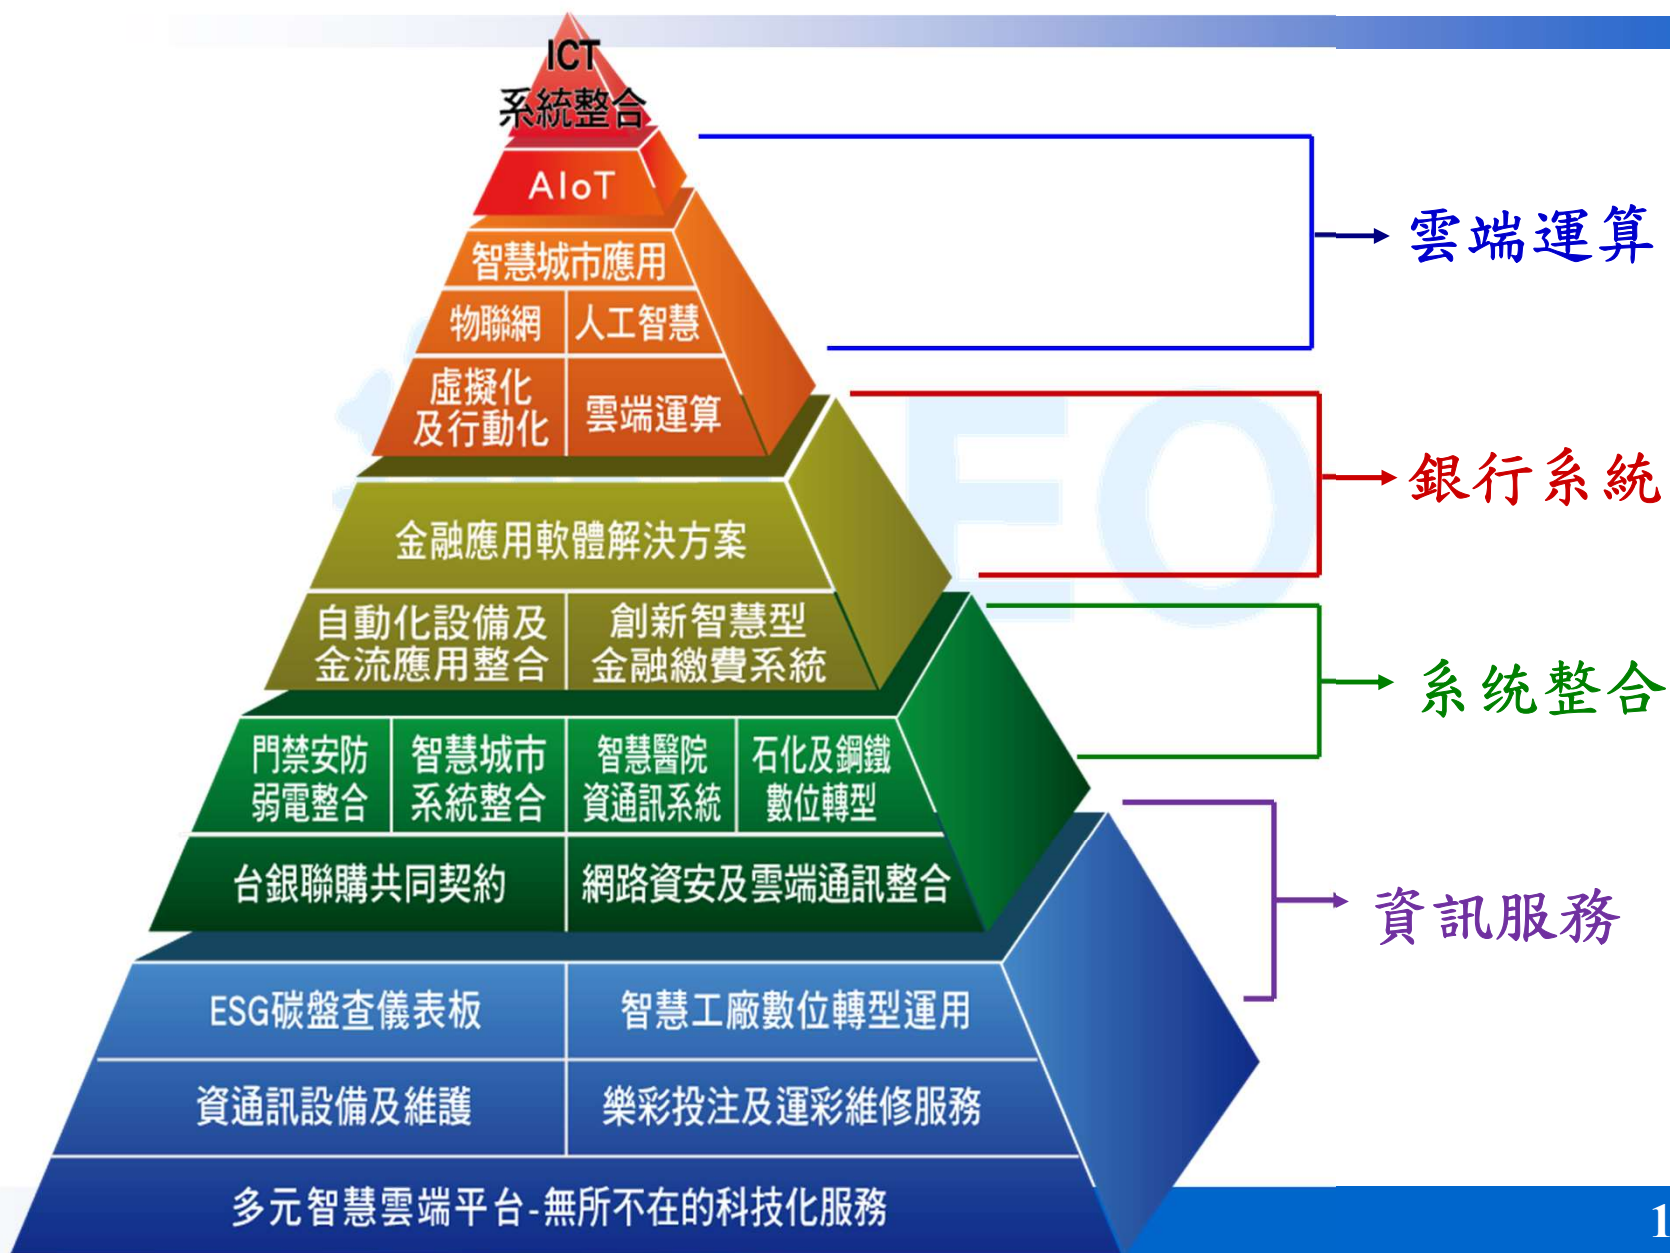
ICT
系統整合

AIoT

智慧城市應用

物聯網 人工智慧

虛擬化及行動化 雲端運算

金融應用軟體解決方案

自動化設備及金流應用整合 創新智慧型金融繳費系統

門禁安防弱電整合 智慧城市系統整合 智慧醫院資通訊系統 石化及鋼鐵數位轉型

台銀聯購共同契約 網路資安及雲端通訊整合

ESG碳盤查儀表板 智慧工廠數位轉型運用

資通訊設備及維護 樂彩投注及運彩維修服務

多元智慧雲端平台-無所不在的科技化服務

雲端運算

銀行系統

系統整合

資訊服務

1